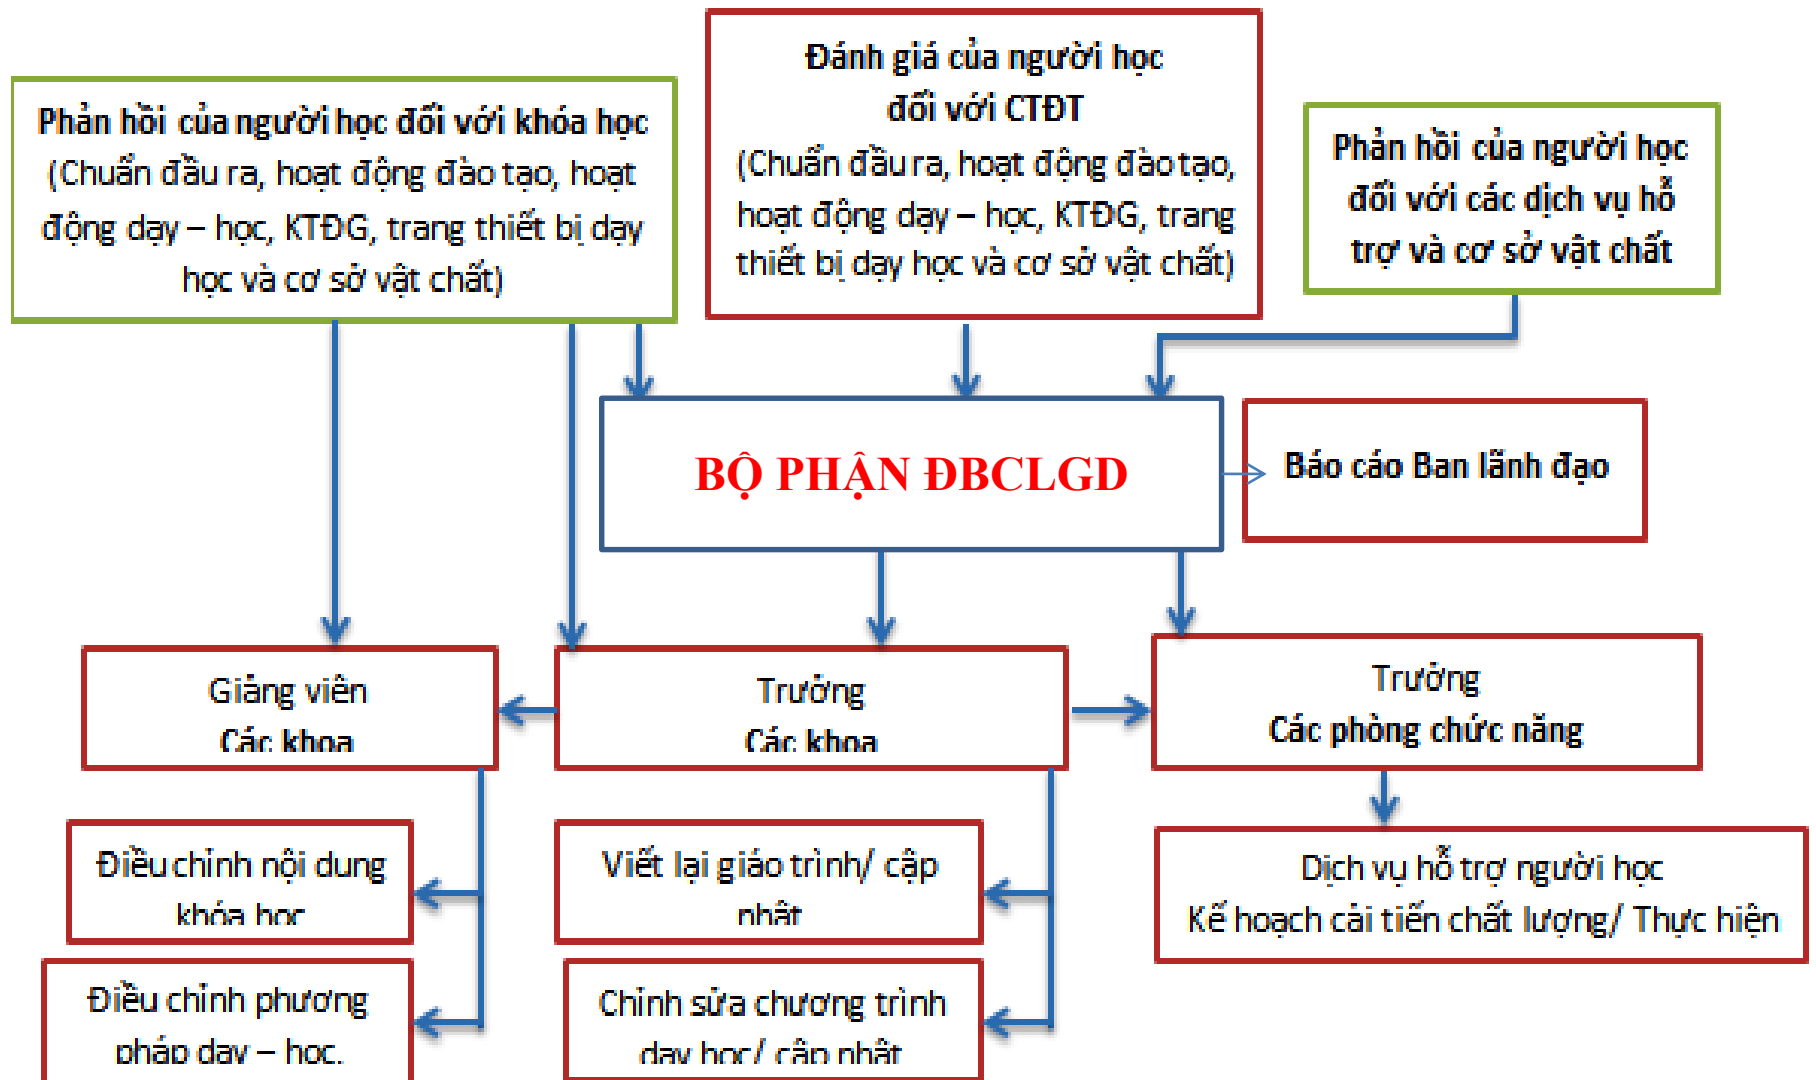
Phản hồi của người học đối với khóa học
(Chuẩn đầu ra, hoạt động đào tạo, hoạt động dạy – học, KTĐG, trang thiết bị dạy học và cơ sở vật chất)

Đánh giá của người học đối với CTĐT
(Chuẩn đầu ra, hoạt động đào tạo, hoạt động dạy – học, KTĐG, trang thiết bị dạy học và cơ sở vật chất)

Phản hồi của người học đối với các dịch vụ hỗ trợ và cơ sở vật chất

BỘ PHẬN ĐBCLGD

Báo cáo Ban lãnh đạo

Giảng viên
Các khoa

Trưởng
Các khoa

Trưởng
Các phòng chức năng

Điều chỉnh nội dung khóa học

Viết lại giáo trình/ cập nhật

Dịch vụ hỗ trợ người học
Kế hoạch cải tiến chất lượng/ Thực hiện

Điều chỉnh phương pháp dạy – học

Chỉnh sửa chương trình dạy học/ cập nhật